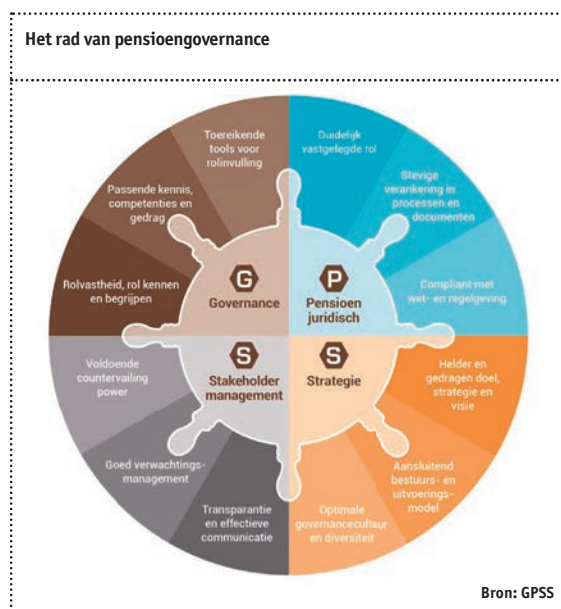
Het rad van pensioengovernance

Toereikende tools voor rolinvulling

Passende kennis, competenties en gedrag

Rolvastheid, rol kennen en begrijpen

G
Governance

Duidelijk vastgelegde rol

Stevige verankering in processen en documenten

Compliant met wet- en regelgeving

P
Pensioen juridisch

Voldoende countervailing power

Goed verwachtings-management

Transparantie en effectieve communicatie

S
Stakeholder management

Helder en gedragen doel, strategie en visie

Aansluitend bestuurs- en uitvoerings-model

Optimale governancecultuur en diversiteit

S
Strategie

Bron: GPSS